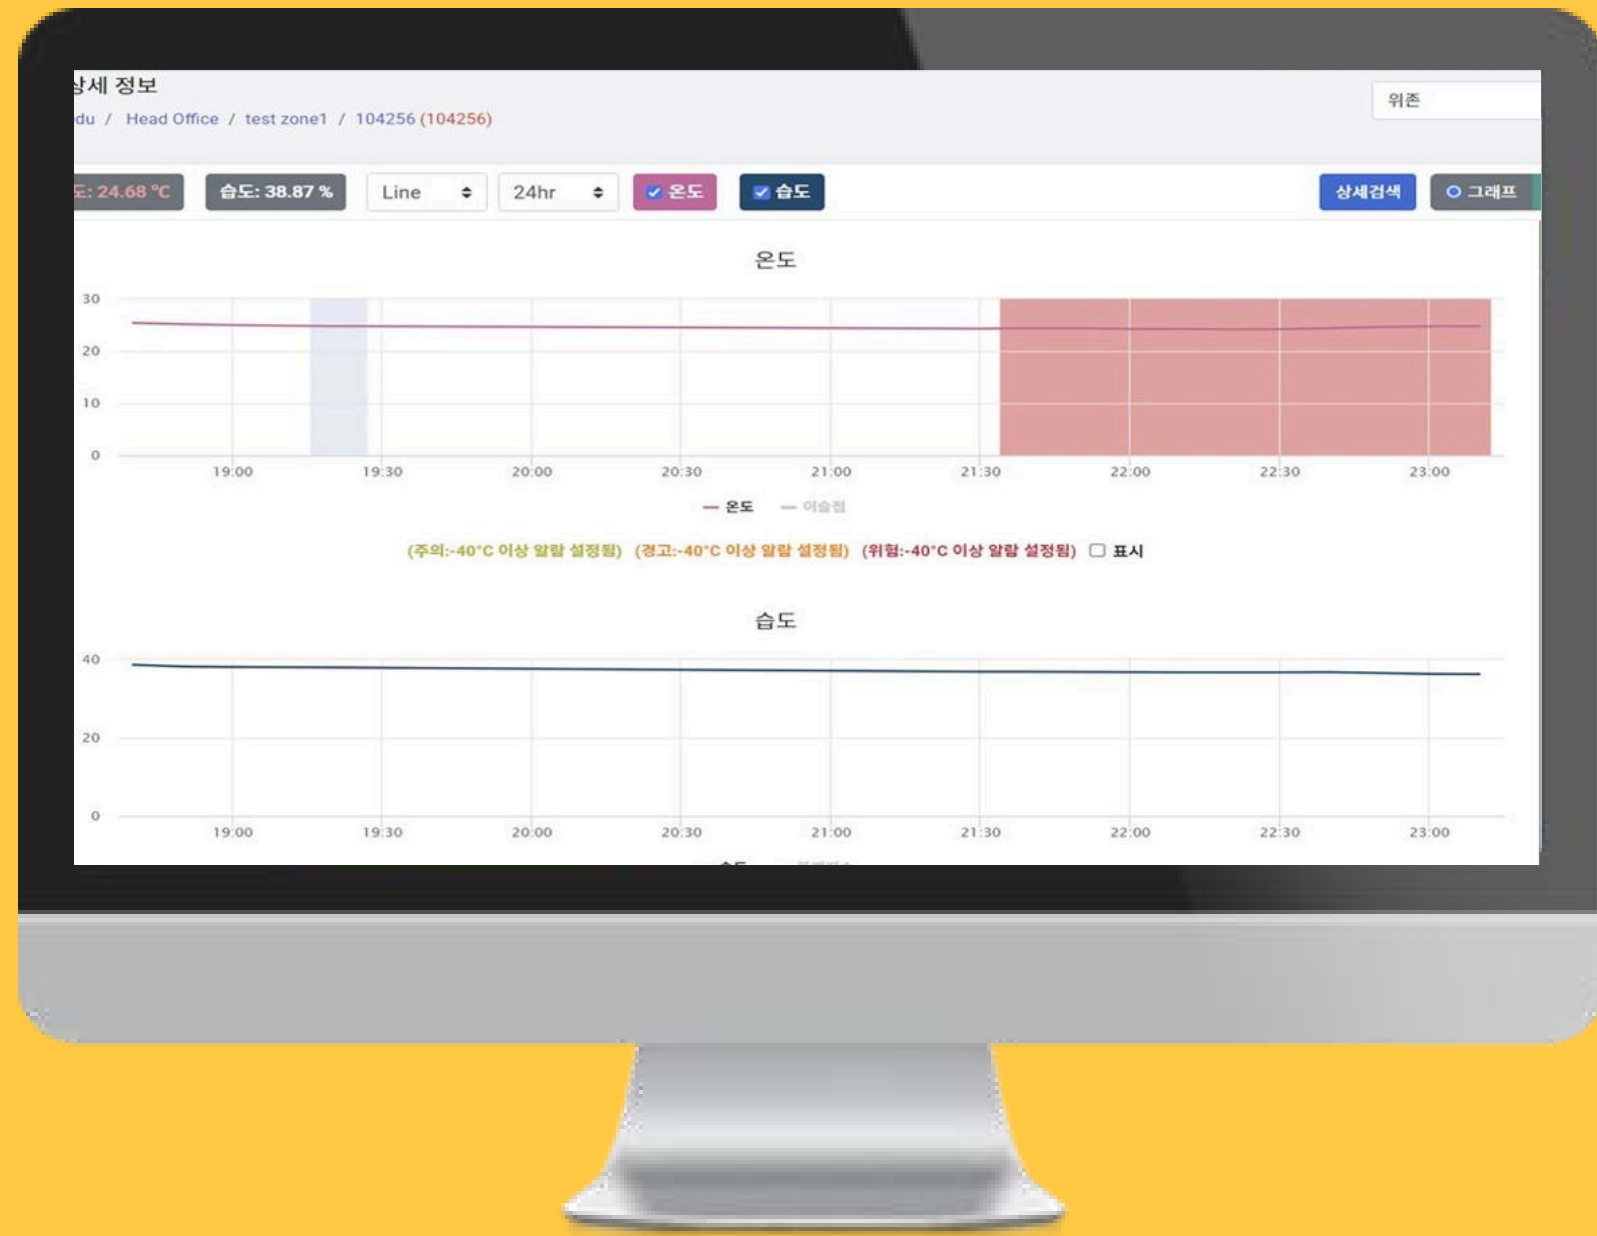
상세 정보

du / Head Office / test zone1 / 104256 (104256)

위존

도: 24.68 °C

습도: 38.87 %

Line

24hr

온도

습도

상세검색

그래프

온도

30
20
10
0

19:00 19:30 20:00 20:30 21:00 21:30 22:00 22:30 23:00

— 온도 — 이슬점

(주의:-40°C 이상 알람 설정됨) (경고:-40°C 이상 알람 설정됨) (위험:-40°C 이상 알람 설정됨) 표시

습도

40
20
0

19:00 19:30 20:00 20:30 21:00 21:30 22:00 22:30 23:00